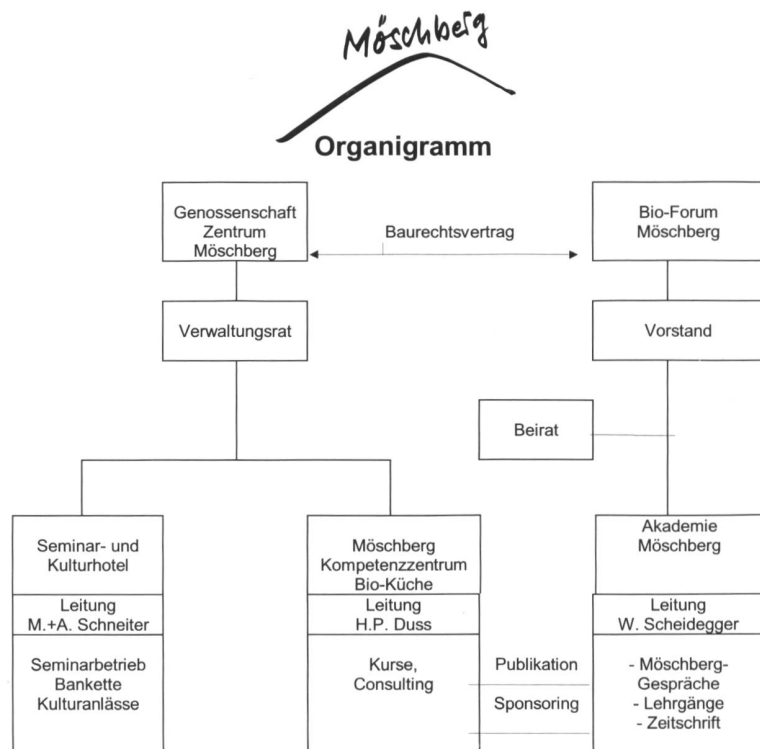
Möschberg

Organigramm

Genossenschaft Zentrum Möschberg

Baurechtsvertrag

Bio-Forum Möschberg

Verwaltungsrat

Vorstand

Beirat

Seminar- und Kulturhotel

Leitung M.+A. Schneiter

Seminarbetrieb Bankette Kulturanlässe

Möschberg Kompetenzzentrum Bio-Küche

Leitung H.P. Duss

Kurse, Consulting

Publikation

Sponsoring

Akademie Möschberg

Leitung W. Scheidegger

- Möschberg-Gespräche
- Lehrgänge
- Zeitschrift